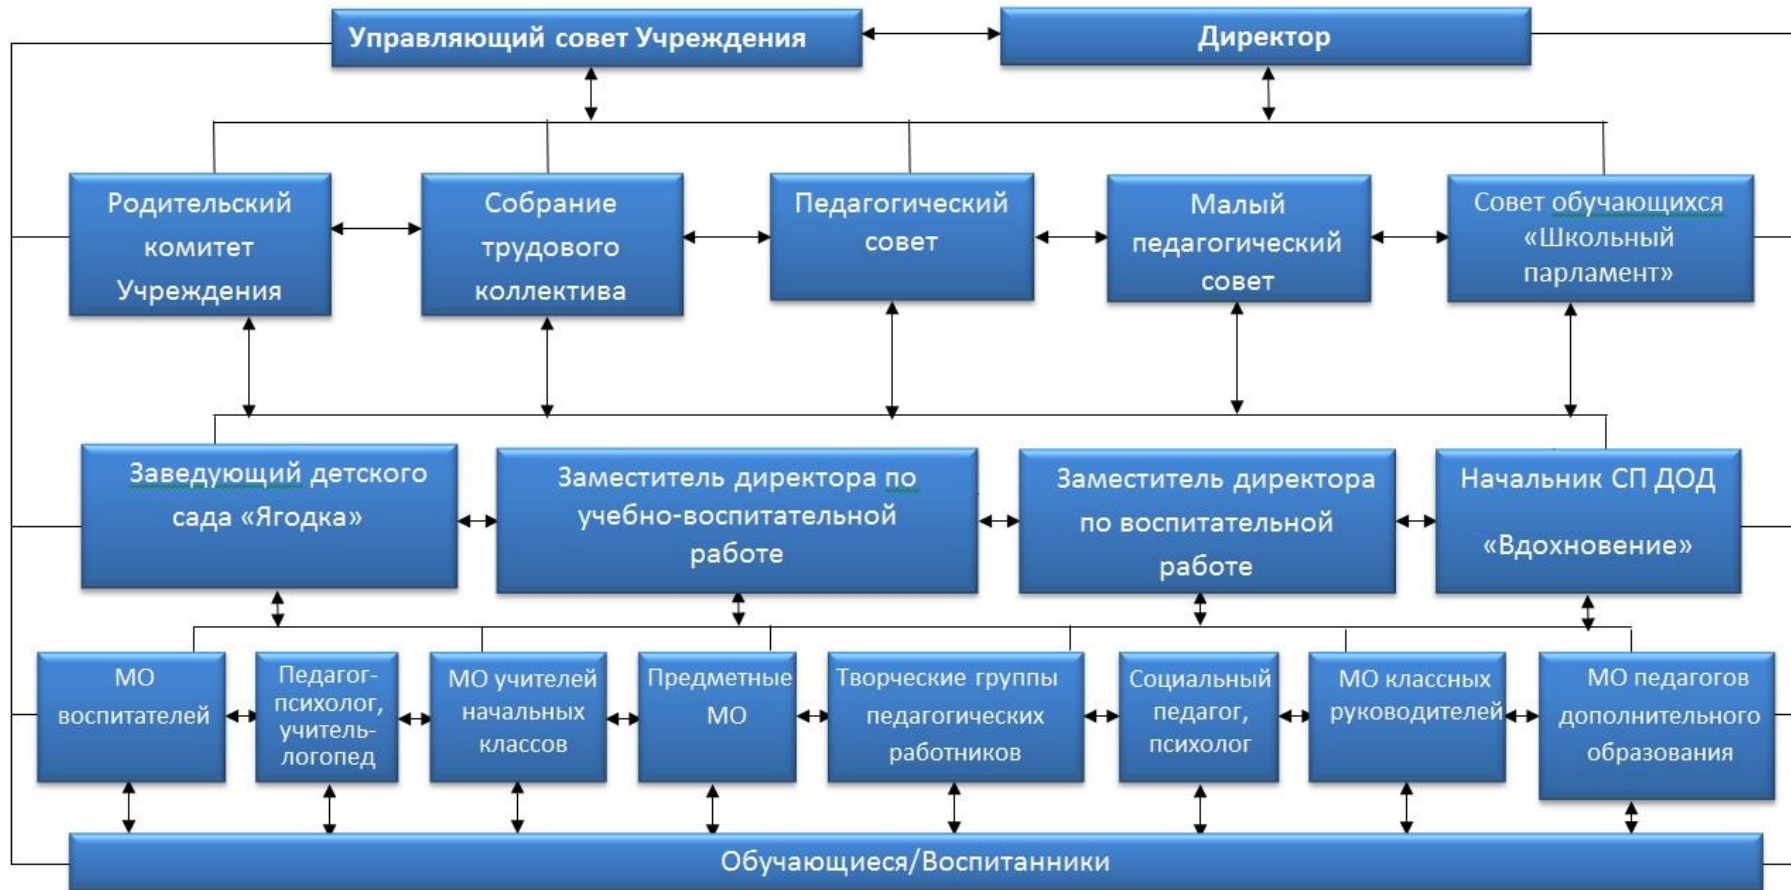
Управляющий совет Учреждения

Директор

Родительский комитет Учреждения

Собрание трудового коллектива

Педагогический совет

Малый педагогический совет

Совет обучающихся «Школьный парламент»

Заведующий детского сада «Ягодка»

Заместитель директора по учебно-воспитательной работе

Заместитель директора по воспитательной работе

Начальник СП ДОД «Вдохновение»

МО воспитателей

Педагог-психолог, учитель-логопед

МО учителей начальных классов

Предметные МО

Творческие группы педагогических работников

Социальный педагог, психолог

МО классных руководителей

МО педагогов дополнительного образования

Обучающиеся/Воспитанники